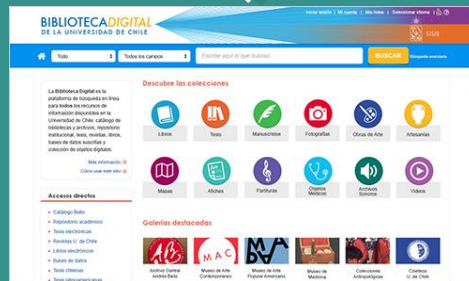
BIBLIOTECADIGITAL
DE LA UNIVERSIDAD DE CHILE

Iniciar sesión | Mi cuenta | Mis listas | Seleccionar idioma

SISIB

Todo
Todos los campos
Escribir aquí lo que buscas
BUSCAR
Búsqueda avanzada

La Biblioteca Digital es la plataforma de búsqueda en línea para todos los recursos de información disponibles en la Universidad de Chile: catálogo de bibliotecas y archivos, repositorio institucional, tesis, revistas, libros, bases de datos suscritas y colección de objetos digitales.

Más información
Cómo usar este sitio

Accesos directos
Catálogo Bello
Repositorio académico
Tesis electrónicas
Revistas U. de Chile
Libros electrónicos
Bases de datos
Tesis chilenas
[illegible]

Descubre las colecciones
Libros
Tesis
Manuscritos
Fotografías
Obras de Arte
Artesanías
Mapas
Afiches
Partituras
Objetos Médicos
Archivos Sonoros
Videos

Galerías destacadas
Archivo Central Andrés Bello
MAC
Museo de Arte Contemporáneo
MAPA
Museo de Arte Popular Americano
Museo de Medicina
Colecciones Antropológicas
Cineteca U. de Chile